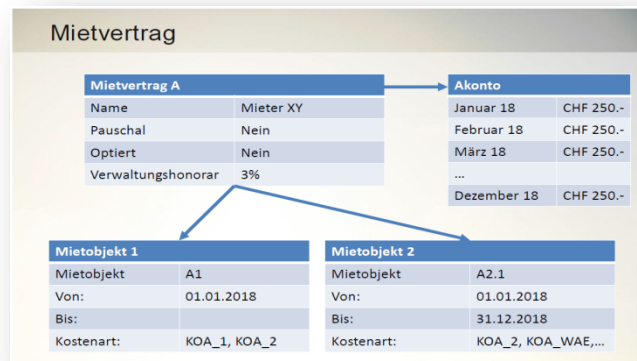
Mietvertrag

| Mietvertrag A | |
|---|---|
| Name | Mieter XY |
| Pauschal | Nein |
| Optiert | Nein |
| Verwaltungshonorar | 3% |

| Akonto | |
|---|---|
| Januar 18 | CHF 250.- |
| Februar 18 | CHF 250.- |
| März 18 | CHF 250.- |
| ... | |
| Dezember 18 | CHF 250.- |

| Mietobjekt 1 | |
|---|---|
| Mietobjekt | A1 |
| Von: | 01.01.2018 |
| Bis: | |
| Kostenart: | KOA_1, KOA_2 |

| Mietobjekt 2 | |
|---|---|
| Mietobjekt | A2.1 |
| Von: | 01.01.2018 |
| Bis: | 31.12.2018 |
| Kostenart: | KOA_2, KOA_WAE,... |